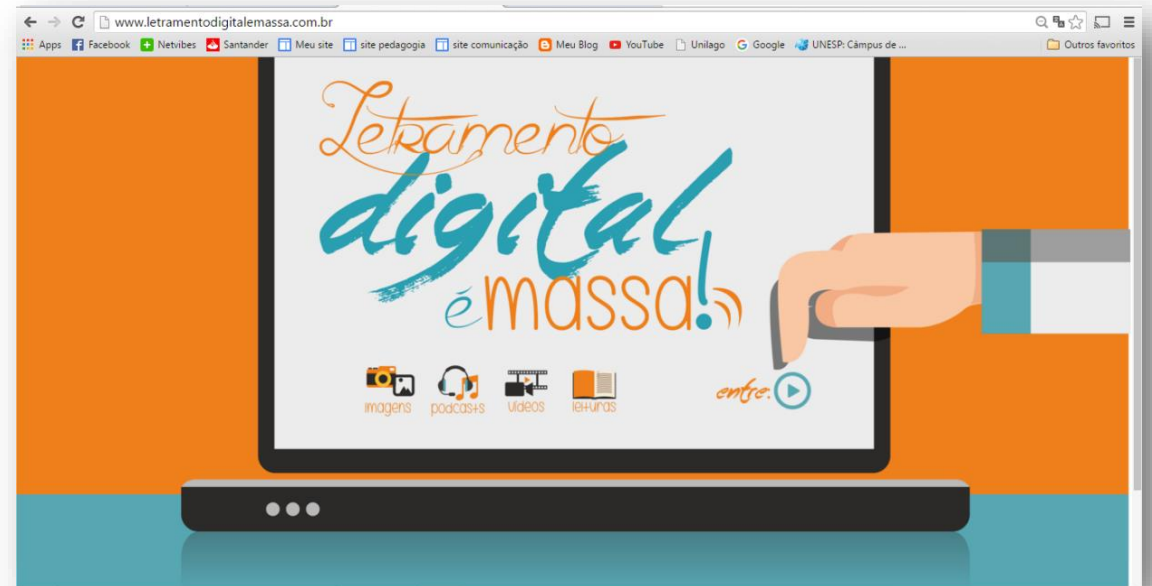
www.letramentodigitalemassa.com.br

Apps Facebook Netvibes Santander Meu site site pedagogia site comunicação Meu Blog YouTube Unilago Google UNESP: Câmpus de ... Outros favoritos

Letramento digital é massa!

imagens podcasts vídeos leituras

entre.